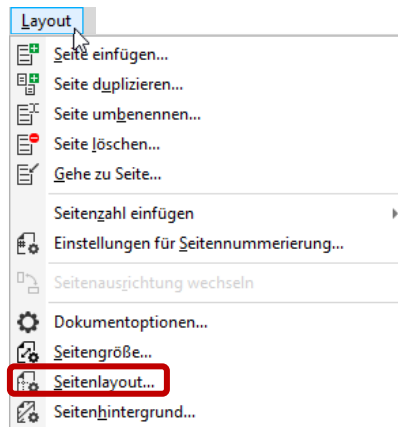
Layout

Seite einfügen...
Seite duplizieren...
Seite umbenennen...
Seite löschen...
Gehe zu Seite...

Seitenzahl einfügen
Einstellungen für Seitennummerierung...

Seitenausrichtung wechseln

Dokumentoptionen...
Seitengröße...
Seitenlayout...
Seitenhintergrund...